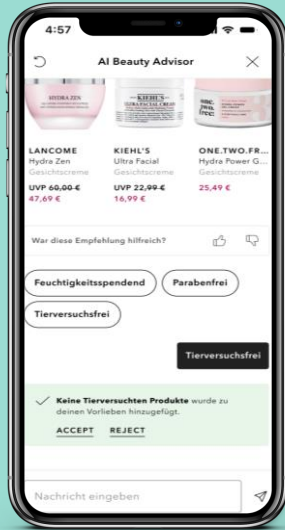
4:57

AI Beauty Advisor

HYDRA ZEN

KIEHL'S ULTRA FACIAL CREAM

one. two. free!

LANCOME
Hydra Zen
Gesichtscreme
UVP 60,00 €
47,69 €

KIEHL'S
Ultra Facial
Gesichtscreme
UVP 22,99 €
16,99 €

ONE.TWO.FR...
Hydra Power G...
Gesichtscreme
25,49 €

War diese Empfehlung hilfreich?

Feuchtigkeitsspendend

Parabenfrei

Tierversuchsfrei

Tierversuchsfrei

Keine Tierversuchten Produkte wurde zu deinen Vorlieben hinzugefügt.

ACCEPT REJECT

Nachricht eingeben